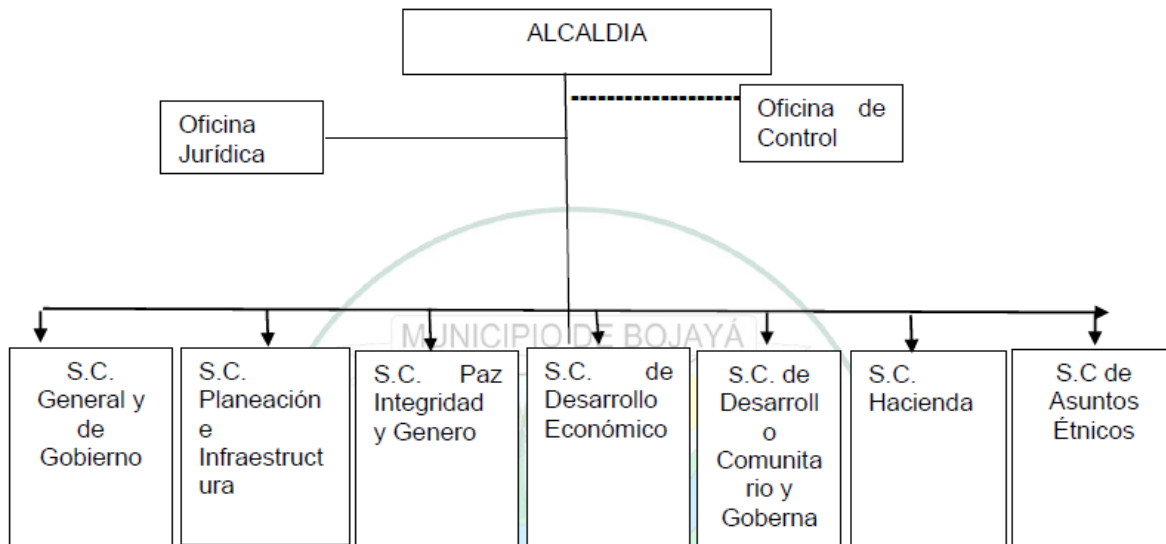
ALCALDIA

Oficina Jurídica

Oficina de Control

MUNICIPIO DE BOJAYÁ

S.C. General y de Gobierno

S.C. Planeación e Infraestructura

S.C. Paz Integridad y Genero

S.C. de Desarrollo Económico

S.C. de Desarrollo Comunitario y Goberna

S.C. Hacienda

S.C de Asuntos Étnicos